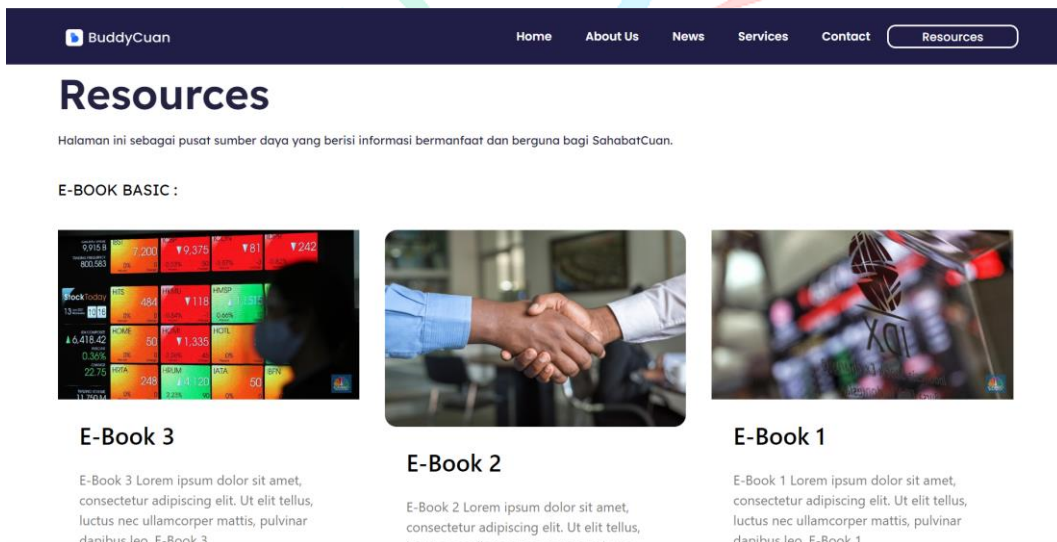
BuddyCuan

Home About Us News Services Contact Resources

Resources

Halaman ini sebagai pusat sumber daya yang berisi informasi bermanfaat dan berguna bagi SahabatCuan.

E-BOOK BASIC :

9,918 800,583 7,200 ▼9,375 ▼81 ▼242 StockToday HITS 484 ▼118 HMSP ▲6,418.42 0.36% 22.75 HOME 50 ▼1,335 HOTL HRTA 248 HRUM 4,120 IATA 50 BPN 11,750 M

IDX

E-Book 3

E-Book 3 Lorem ipsum dolor sit amet, consectetur adipiscing elit. Ut elit tellus, luctus nec ullamcorper mattis, pulvinar dapibus leo. E-Book 3

E-Book 2

E-Book 2 Lorem ipsum dolor sit amet, consectetur adipiscing elit. Ut elit tellus,

E-Book 1

E-Book 1 Lorem ipsum dolor sit amet, consectetur adipiscing elit. Ut elit tellus, luctus nec ullamcorper mattis, pulvinar dapibus leo. E-Book 1